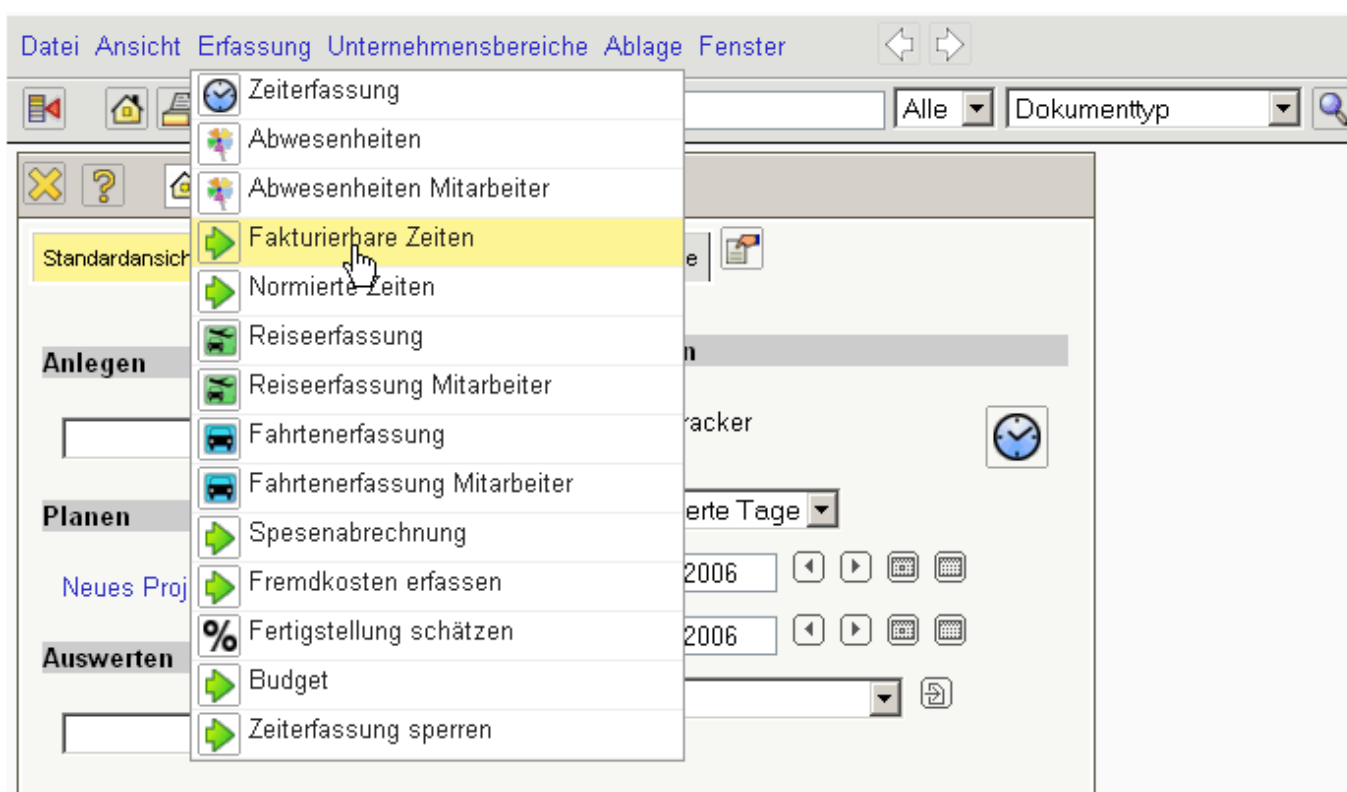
Datei Ansicht Erfassung Unternehmensbereiche Ablage Fenster

Alle Dokumenttyp

Zeiterfassung
Abwesenheiten
Abwesenheiten Mitarbeiter
Fakturierbare Zeiten
Normierte Zeiten
Reiseerfassung
Reiseerfassung Mitarbeiter
Fahrtenerfassung
Fahrtenerfassung Mitarbeiter
Spesenabrechnung
Fremdkosten erfassen
Fertigstellung schätzen
Budget
Zeiterfassung sperren

Standardansich

e

Anlegen

n

racker

Planen

erte Tage

Neues Proj

2006

2006

Auswerten